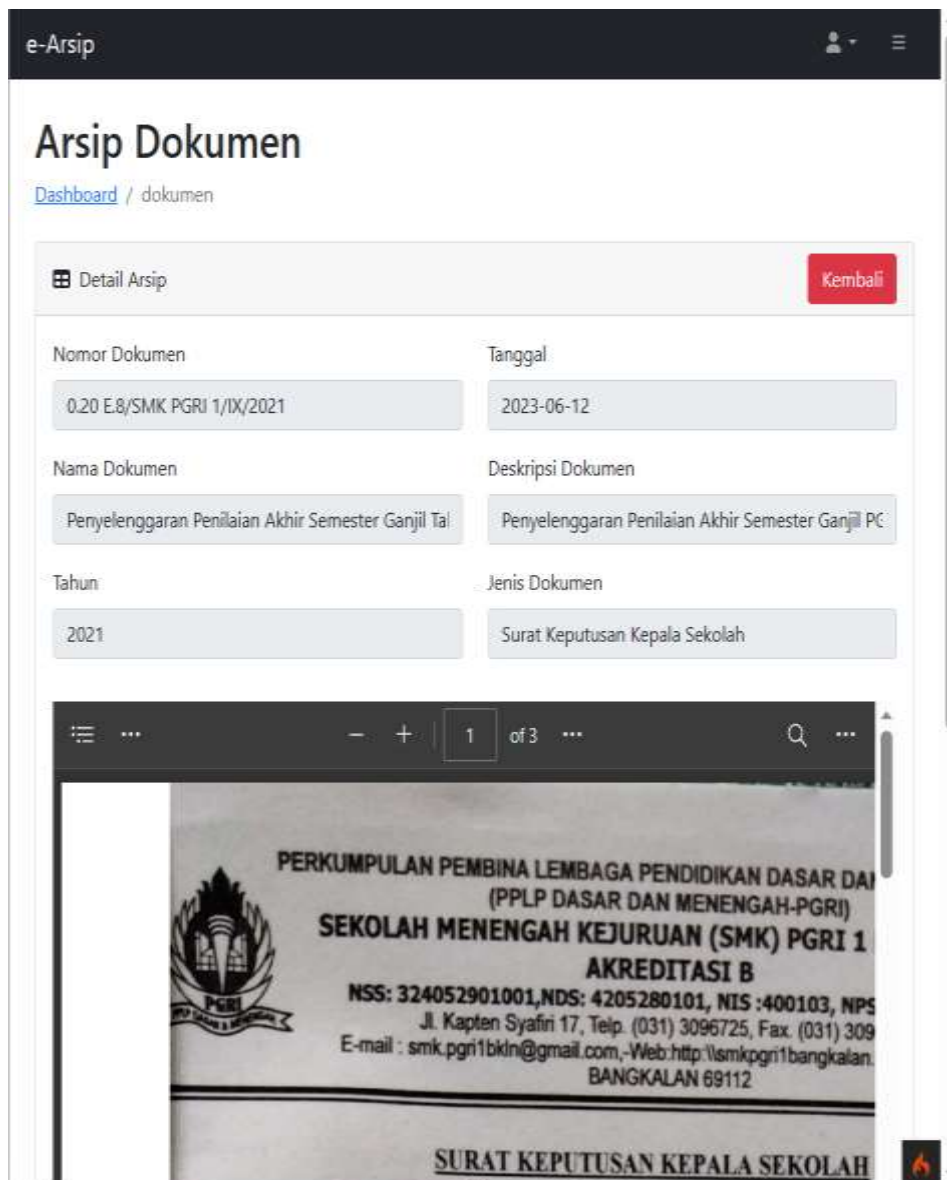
e-Arsip

Arsip Dokumen

Dashboard / dokumen

Detail Arsip

Kembali

Nomor Dokumen

0.20 E.8/SMK PGRI 1/IX/2021

Tanggal

2023-06-12

Nama Dokumen

Penyelenggaran Penilaian Akhir Semester Ganjil Tal

Deskripsi Dokumen

Penyelenggaran Penilaian Akhir Semester Ganjil PC

Tahun

2021

Jenis Dokumen

Surat Keputusan Kepala Sekolah

1 of 3

PERKUMPULAN PEMBINA LEMBAGA PENDIDIKAN DASAR DAI
(PPLP DASAR DAN MENENGAH-PGRI)
SEKOLAH MENENGAH KEJURUAN (SMK) PGRI 1
AKREDITASI B
NSS: 324052901001,NDS: 4205280101, NIS :400103, NPS
Jl. Kapten Syafiri 17, Telp. (031) 3096725, Fax. (031) 309
E-mail : smk.pgri1bkln@gmail.com,-Web:http:\\smkpgri1bangkalan.
BANGKALAN 69112

PGRI

SURAT KEPUTUSAN KEPALA SEKOLAH